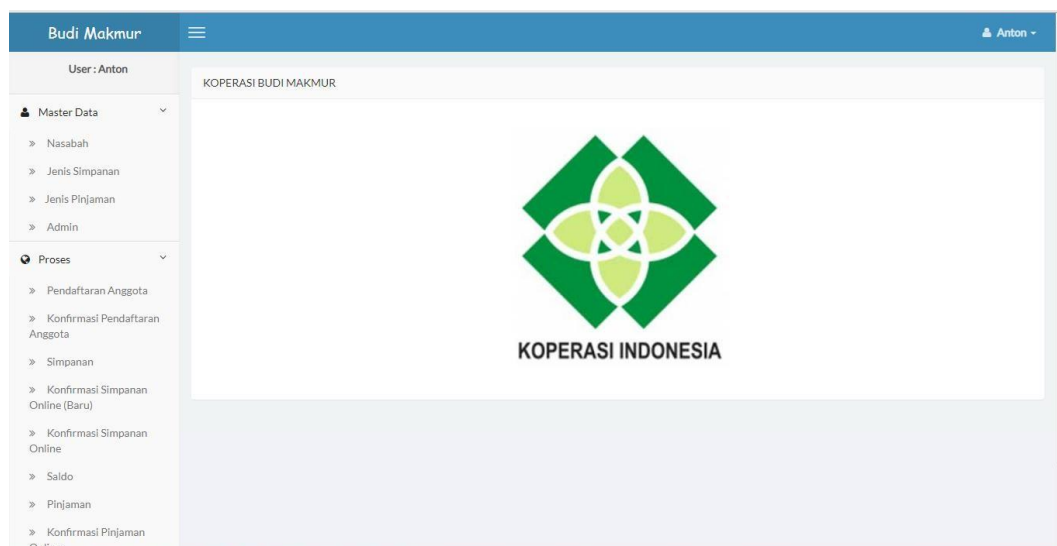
Budi Makmur

Anton

User : Anton

Master Data

» Nasabah

» Jenis Simpanan

» Jenis Pinjaman

» Admin

Proses

» Pendaftaran Anggota

» Konfirmasi Pendaftaran Anggota

» Simpanan

» Konfirmasi Simpanan Online (Baru)

» Konfirmasi Simpanan Online

» Saldo

» Pinjaman

» Konfirmasi Pinjaman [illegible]

KOPERASI BUDI MAKMUR

KOPERASI INDONESIA